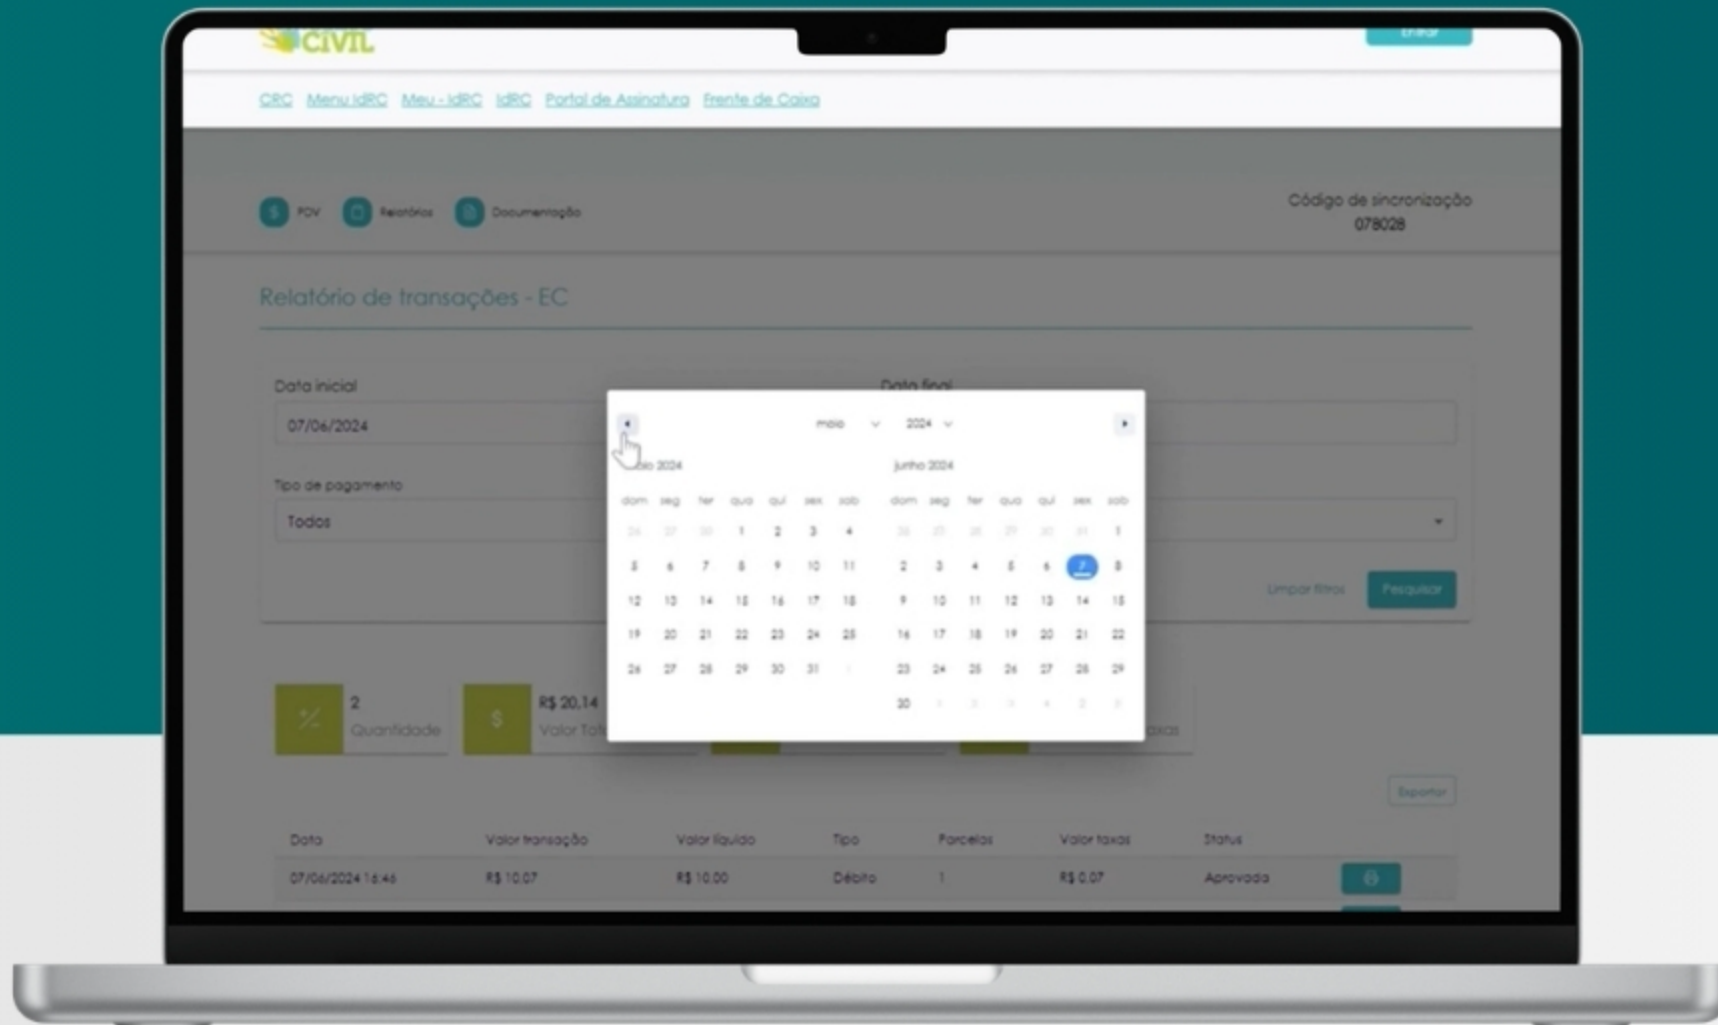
CIVIL

Entrar

CRC Menu IdRC Meu - IdRC IdRC Portal de Assinatura Frente de Caixa

POV Relatórios Documentação

Código de sincronização
078028

Relatório de transações - EC

Data inicial
07/06/2024

Data final

Tipo de pagamento
Todos

maio 2024

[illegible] 2024

| dom | seg | ter | qua | qui | sex | sab |
|---|---|---|---|---|---|---|
| 28 | 29 | 30 | 1 | 2 | 3 | 4 |
| 5 | 6 | 7 | 8 | 9 | 10 | 11 |
| 12 | 13 | 14 | 15 | 16 | 17 | 18 |
| 19 | 20 | 21 | 22 | 23 | 24 | 25 |
| 26 | 27 | 28 | 29 | 30 | 31 | 1 |

junho 2024

| dom | seg | ter | qua | qui | sex | sab |
|---|---|---|---|---|---|---|
| 26 | 27 | 28 | 29 | 30 | 31 | 1 |
| 2 | 3 | 4 | 5 | 6 | 7 | 8 |
| 9 | 10 | 11 | 12 | 13 | 14 | 15 |
| 16 | 17 | 18 | 19 | 20 | 21 | 22 |
| 23 | 24 | 25 | 26 | 27 | 28 | 29 |
| 30 | 1 | 2 | 3 | 4 | 5 | 6 |

Limpar filtros Pesquisar

2
Quantidade

R$ 20,14
Valor Tot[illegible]

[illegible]axas

Exportar

| Data | Valor transação | Valor líquido | Tipo | Parcelas | Valor taxas | Status |
|---|---|---|---|---|---|---|
| 07/06/2024 16:46 | R$ 10,07 | R$ 10,00 | Débito | 1 | R$ 0,07 | Aprovada |